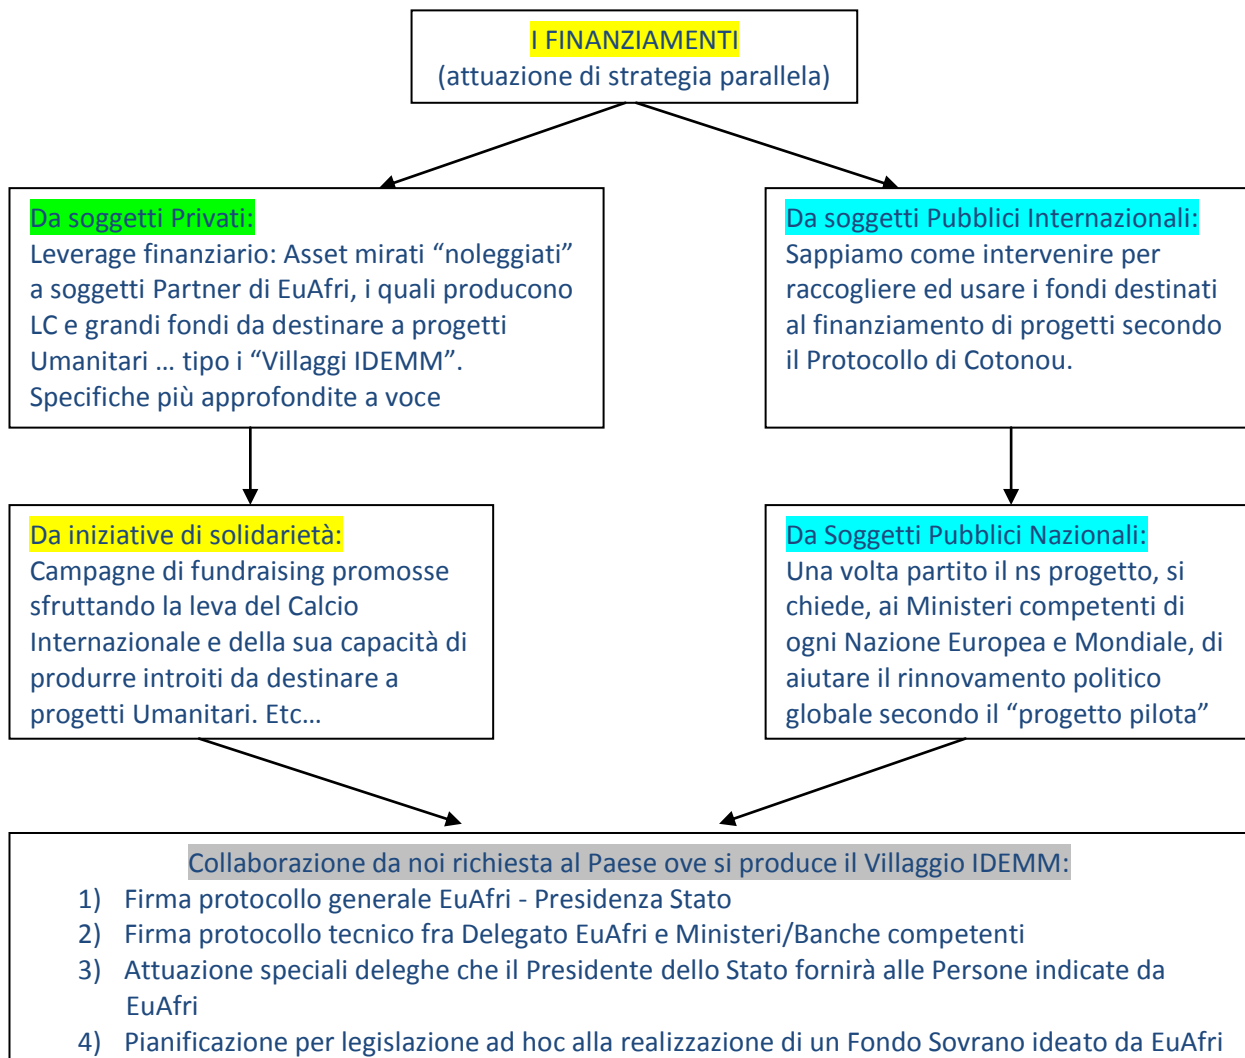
I FINANZIAMENTI
(attuazione di strategia parallela)

Da soggetti Privati:
Leverage finanziario: Asset mirati “noleggiati” a soggetti Partner di EuAfri, i quali producono LC e grandi fondi da destinare a progetti Umanitari … tipo i “Villaggi IDEMM”.
Specifiche più approfondite a voce

Da soggetti Pubblici Internazionali:
Sappiamo come intervenire per raccogliere ed usare i fondi destinati al finanziamento di progetti secondo il Protocollo di Cotonou.

Da iniziative di solidarietà:
Campagne di fundraising promosse sfruttando la leva del Calcio Internazionale e della sua capacità di produrre introiti da destinare a progetti Umanitari. Etc…

Da Soggetti Pubblici Nazionali:
Una volta partito il ns progetto, si chiede, ai Ministeri competenti di ogni Nazione Europea e Mondiale, di aiutare il rinnovamento politico globale secondo il “progetto pilota”

Collaborazione da noi richiesta al Paese ove si produce il Villaggio IDEMM:
1) Firma protocollo generale EuAfri - Presidenza Stato
2) Firma protocollo tecnico fra Delegato EuAfri e Ministeri/Banche competenti
3) Attuazione speciali deleghe che il Presidente dello Stato fornirà alle Persone indicate da EuAfri
4) Pianificazione per legislazione ad hoc alla realizzazione di un Fondo Sovrano ideato da EuAfri